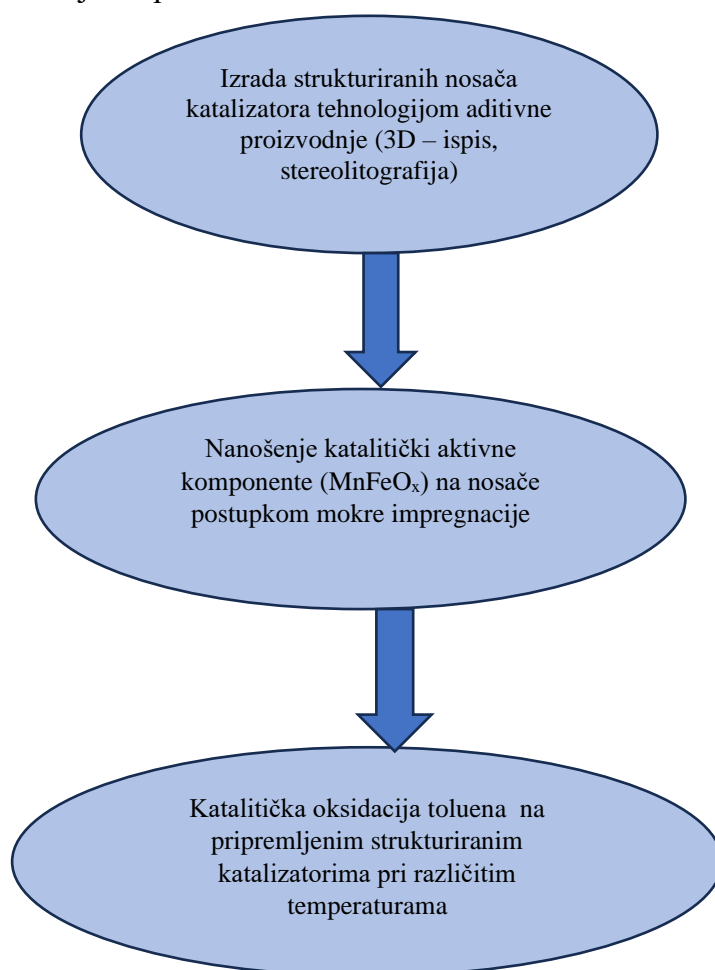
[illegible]

Izrada strukturiranih nosača katalizatora tehnologijom aditivne proizvodnje (3D – ispis, stereolitografija)

Nanošenje katalitički aktivne komponente ($MnFeO_x$) na nosače postupkom mokre impregnacije

Katalitička oksidacija toluena na pripremljenim strukturiranim katalizatorima pri različitim temperaturama